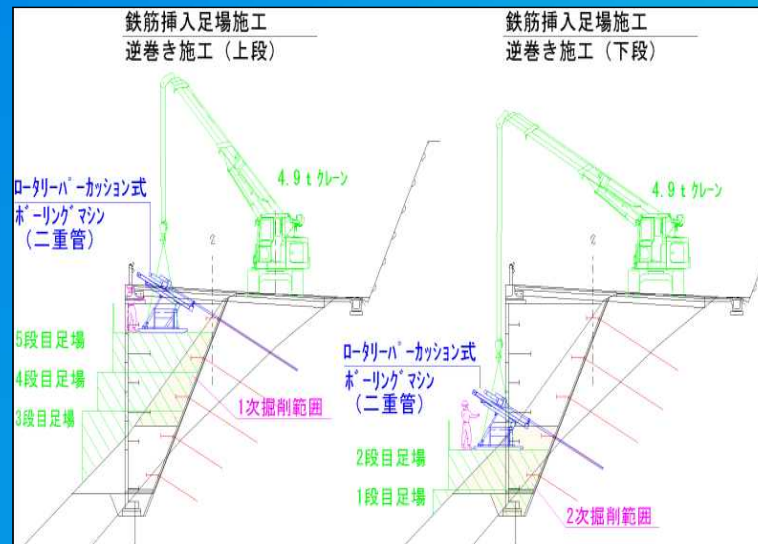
鉄筋挿入足場施工
逆巻き施工（上段）

4.9ｔクレーン

ロータリーパーカッション式
ボーリングマシン
（二重管）

5段目足場
4段目足場
3段目足場

1次掘削範囲

鉄筋挿入足場施工
逆巻き施工（下段）

4.9ｔクレーン

ロータリーパーカッション式
ボーリングマシン
（二重管）

2段目足場
1段目足場

2次掘削範囲